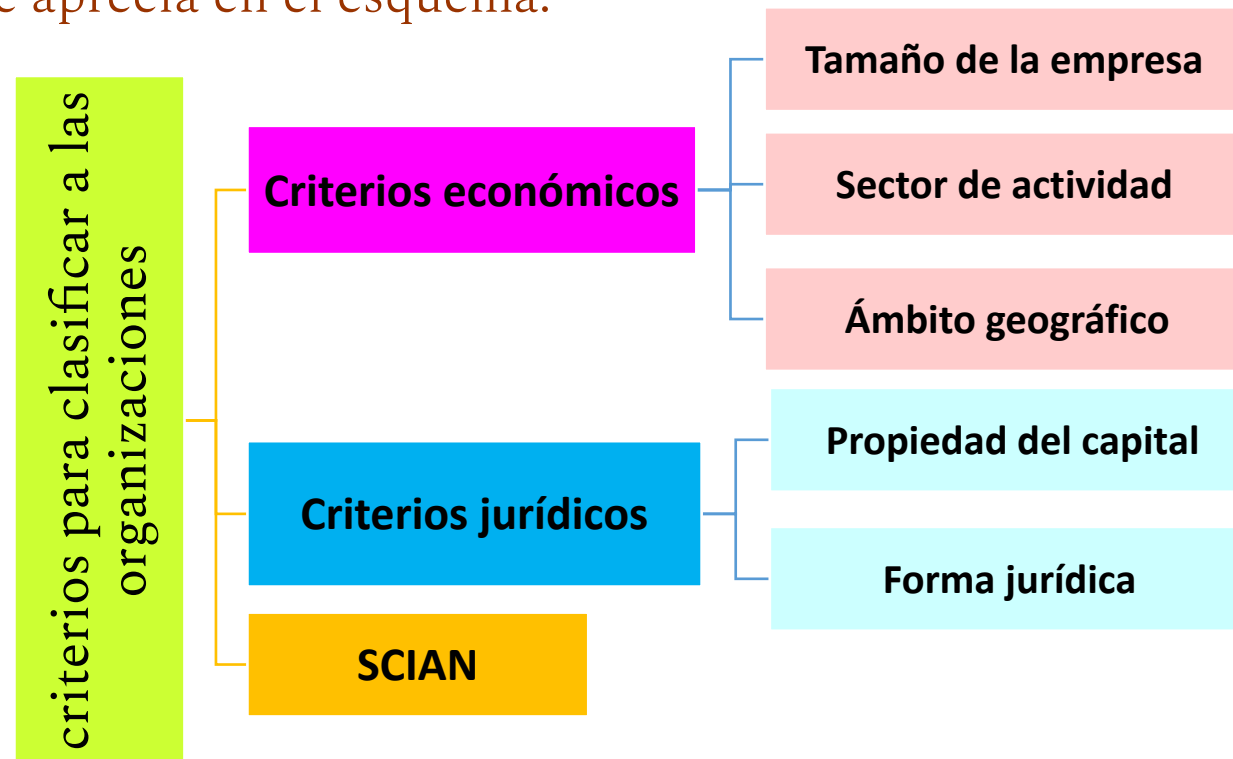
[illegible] aprecia en el esquema.

criterios para clasificar a las organizaciones

Criterios económicos

Tamaño de la empresa

Sector de actividad

Ámbito geográfico

Criterios jurídicos

Propiedad del capital

Forma jurídica

SCIAN